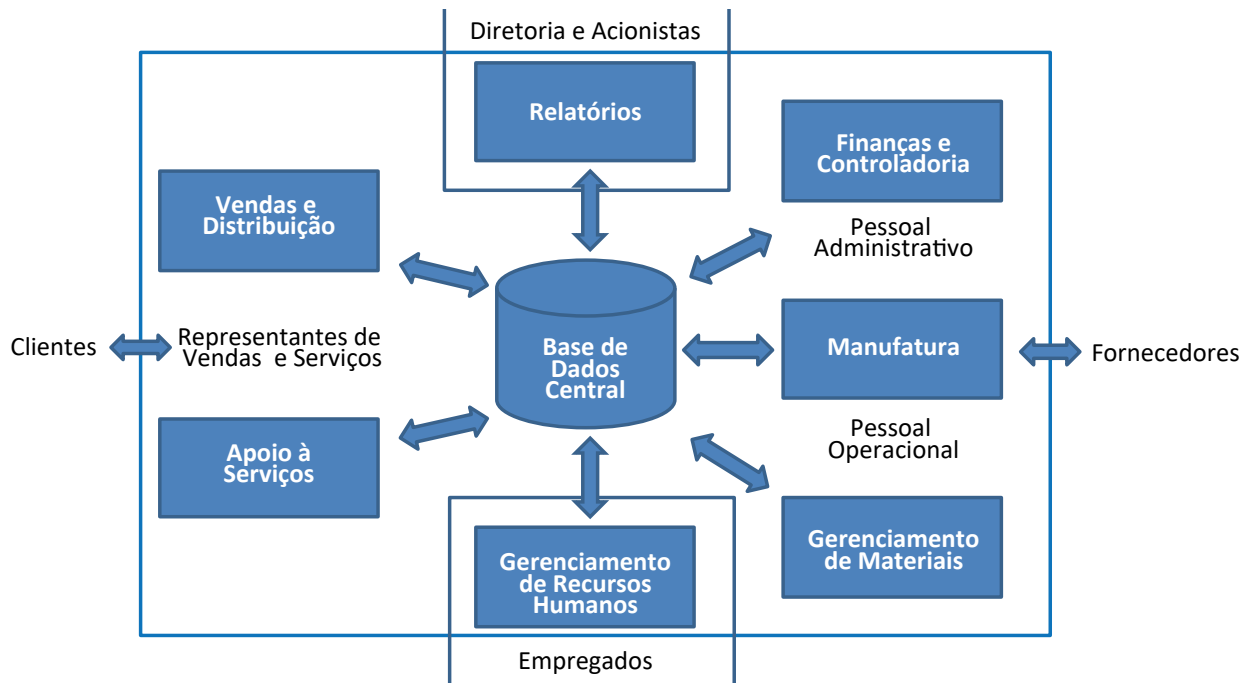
Diretoria e Acionistas

Relatórios

Finanças e Controladoria

Pessoal Administrativo

Vendas e Distribuição

Clientes

Representantes de Vendas e Serviços

Base de Dados Central

Manufatura

Fornecedores

Pessoal Operacional

Apoio à Serviços

Gerenciamento de Recursos Humanos

Gerenciamento de Materiais

Empregados